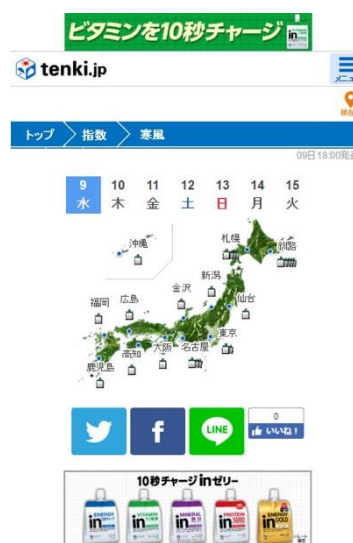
ビタミンを10秒チャージ in

tenki.jp

メニュ

現在

トップ 指数 寒風

09日18:00発

| 9 | 10 | 11 | 12 | 13 | 14 | 15 |
|---|---|---|---|---|---|---|
| 水 | 木 | 金 | 土 | 日 | 月 | 火 |

沖縄

札幌

釧路

新潟

金沢

仙台

福岡

広島

東京

名古屋

大阪

高知

鹿児島

0

いいね！

LINE

10秒チャージ inゼリー

ENERGY in

VITAMIN in

MINERAL in

PROTEIN in

ENERGY GOLD in